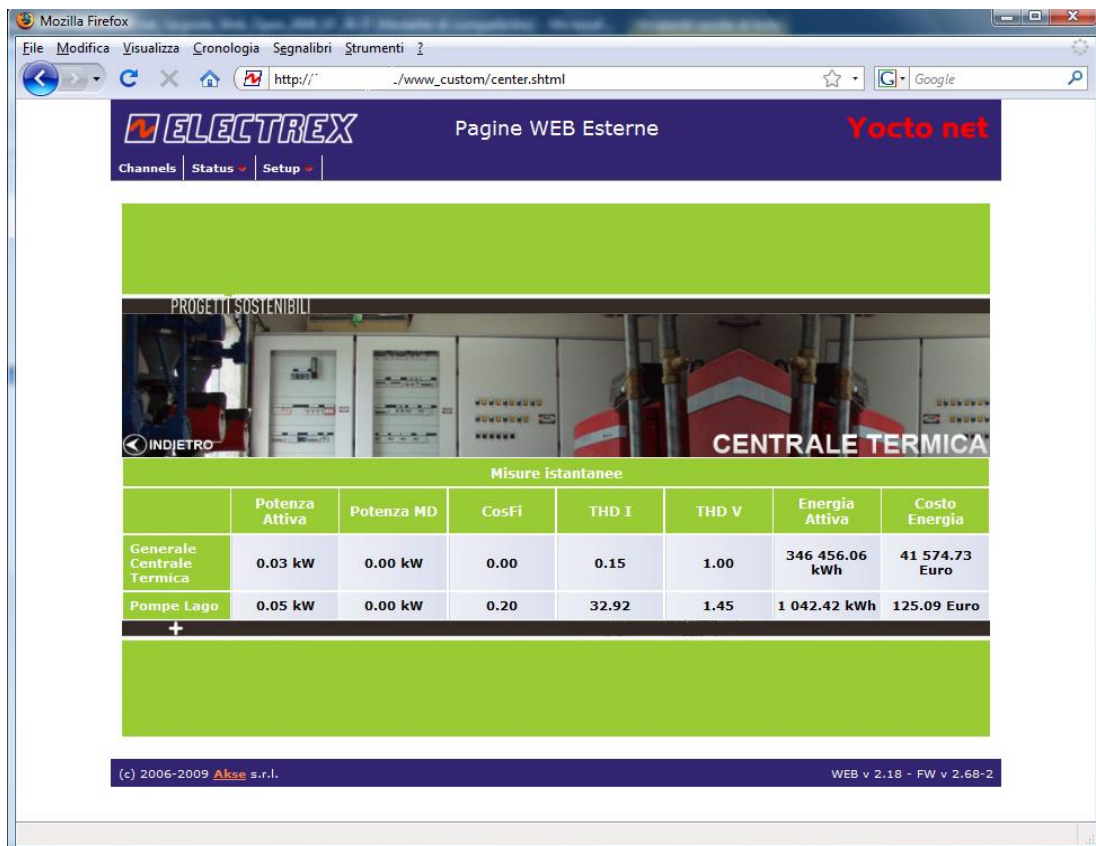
Mozilla Firefox

File Modifica Visualizza Cronologia Segnalibri Strumenti ?

http://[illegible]/www_custom/center.shtml

Google

ELECTREX

Pagine WEB Esterne

Yocto net

Channels | Status | Setup

PROGETTI SOSTENIBILI

INDIETRO

CENTRALE TERMICA

Misure istantanee

| | Potenza Attiva | Potenza MD | CosFi | THD I | THD V | Energia Attiva | Costo Energia |
|---|---|---|---|---|---|---|---|
| Generale Centrale Termica | 0.03 kW | 0.00 kW | 0.00 | 0.15 | 1.00 | 346 456.06 kWh | 41 574.73 Euro |
| Pompe Lago | 0.05 kW | 0.00 kW | 0.20 | 32.92 | 1.45 | 1 042.42 kWh | 125.09 Euro |

+

(c) 2006-2009 Akse s.r.l.

WEB v 2.18 - FW v 2.68-2